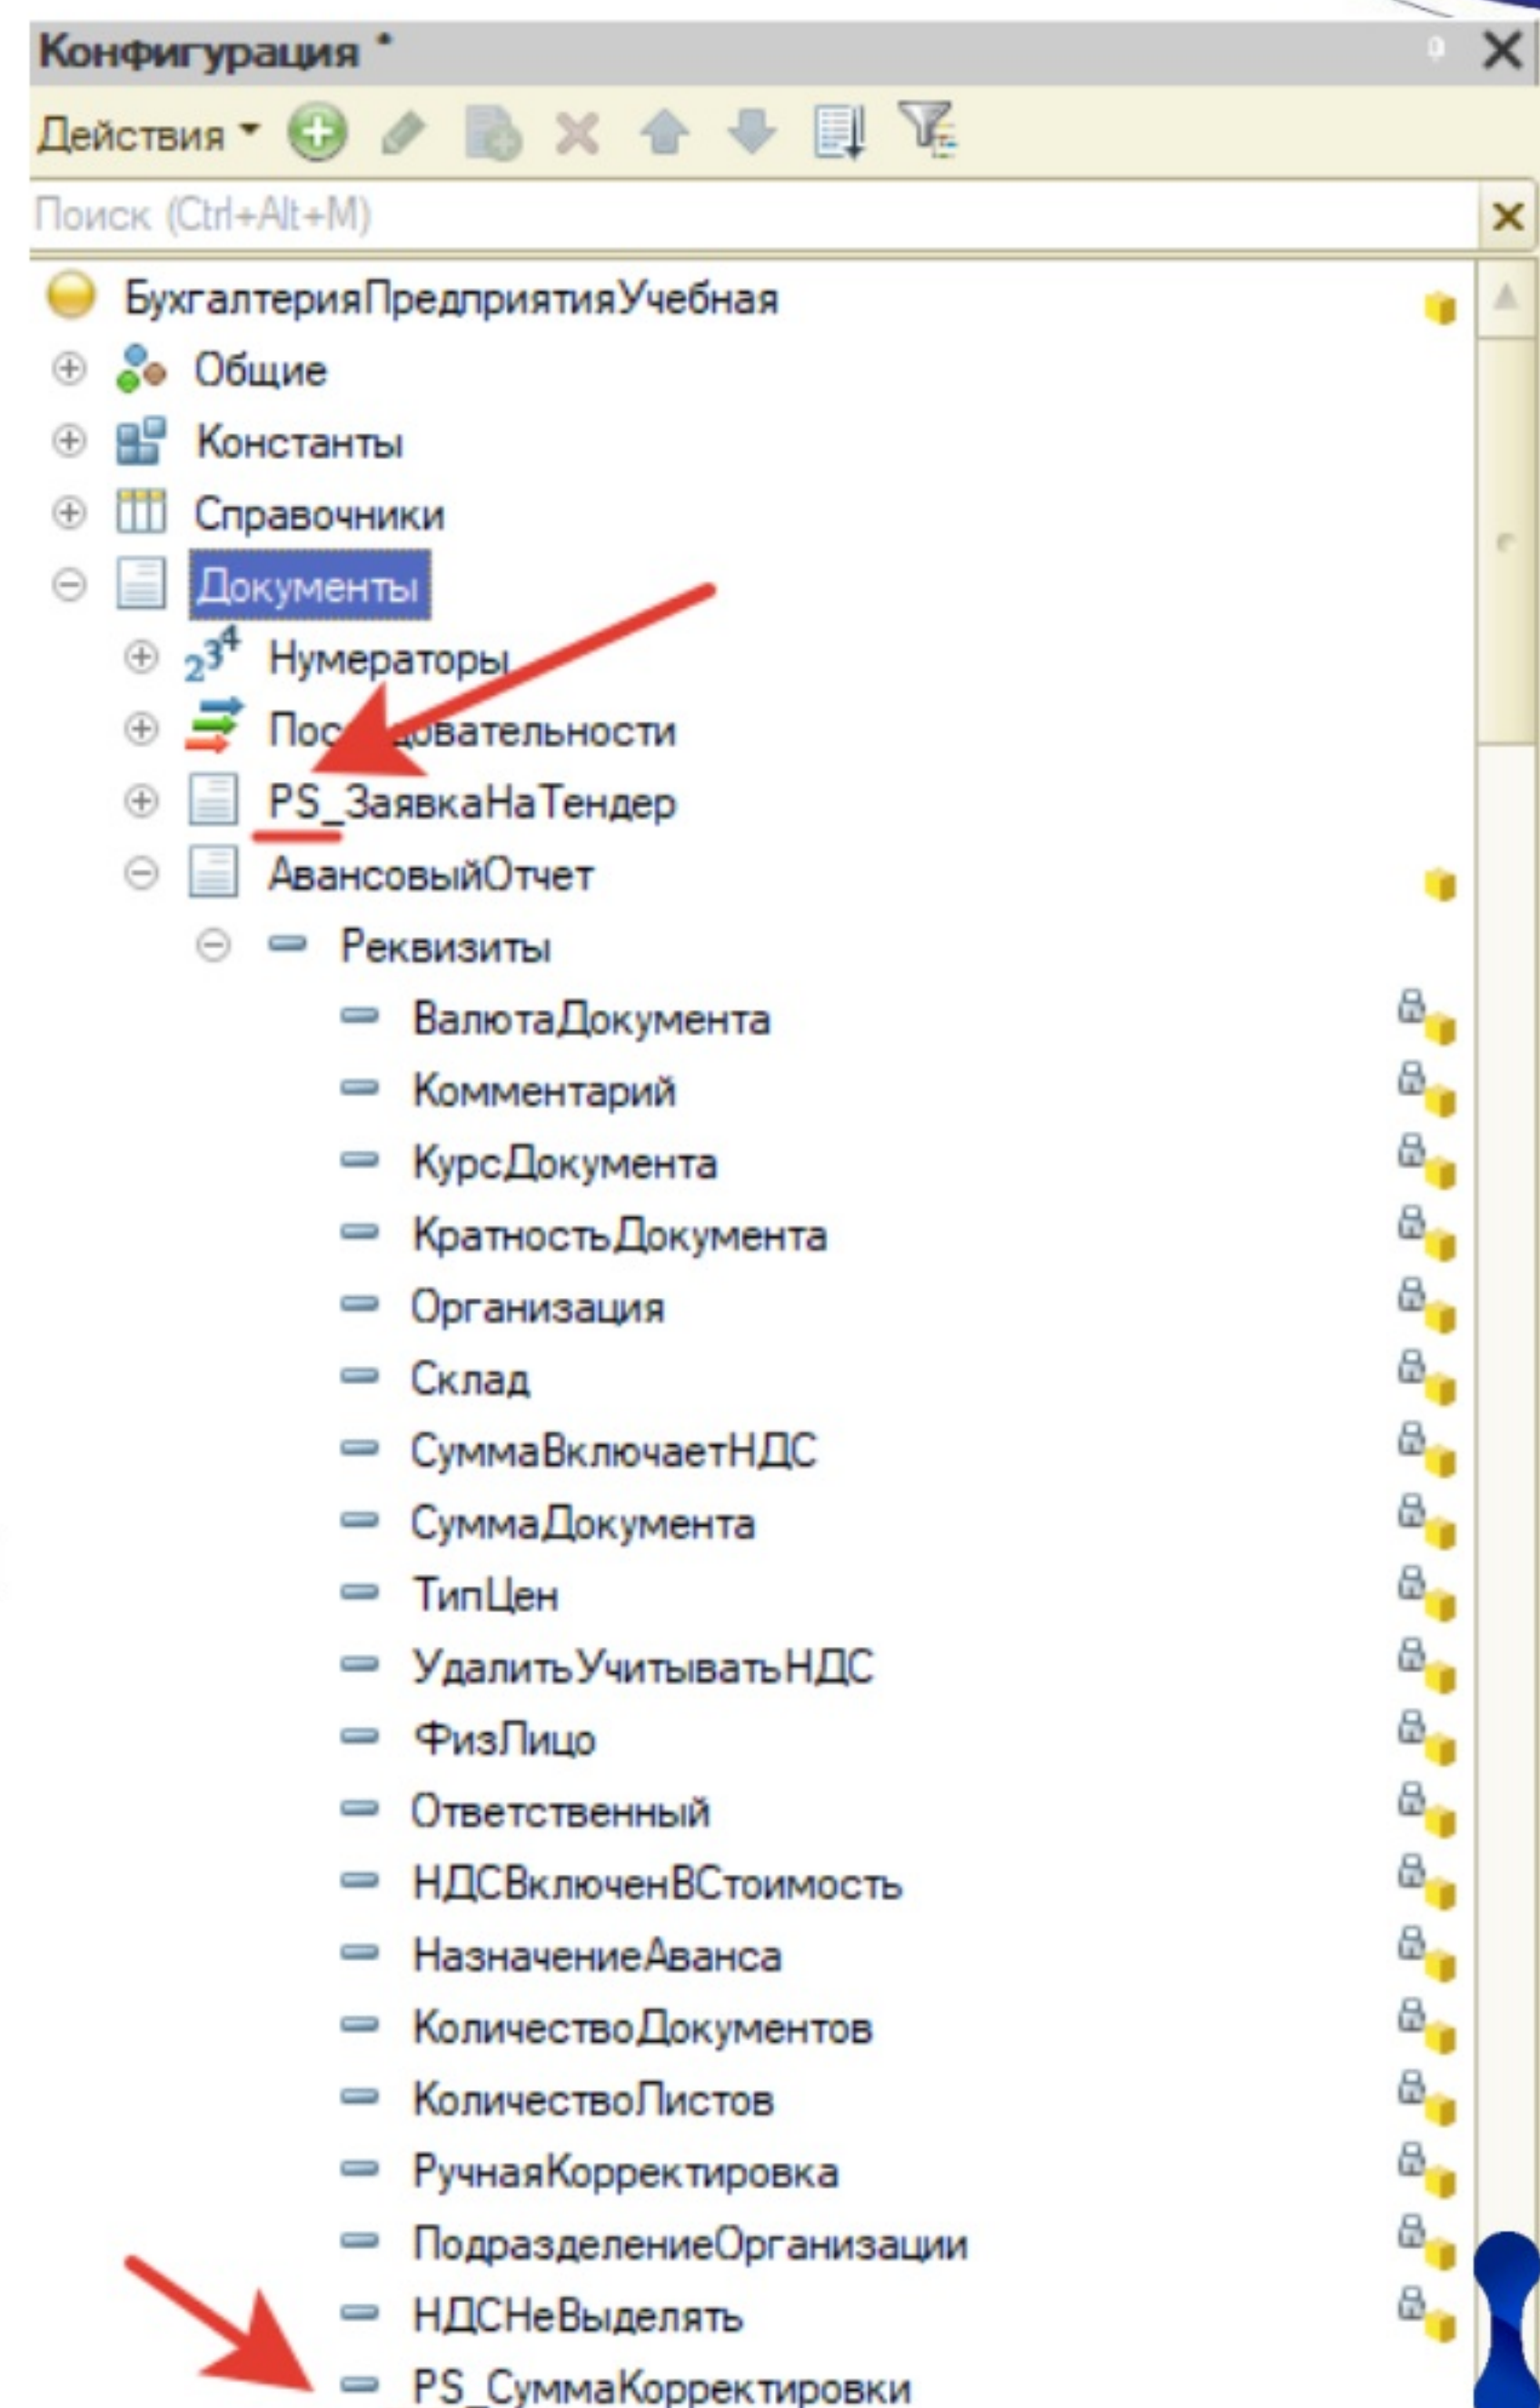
Конфигурация *

Действия

Поиск (Ctrl+Alt+M)

БухгалтерияПредприятияУчебная

Общие

Константы

Справочники

Документы

Нумераторы

Последовательности

PS_ЗаявкаНаТендер

АвансовыйОтчет

Реквизиты

ВалютаДокумента

Комментарий

КурсДокумента

КратностьДокумента

Организация

Склад

СуммаВключаетНДС

СуммаДокумента

ТипЦен

УдалитьУчитыватьНДС

ФизЛицо

Ответственный

НДСВключенВСтоимость

НазначениеАванса

КоличествоДокументов

КоличествоЛистов

РучнаяКорректировка

ПодразделениеОрганизации

НДСНеВыделять

PS_СуммаКорректировки